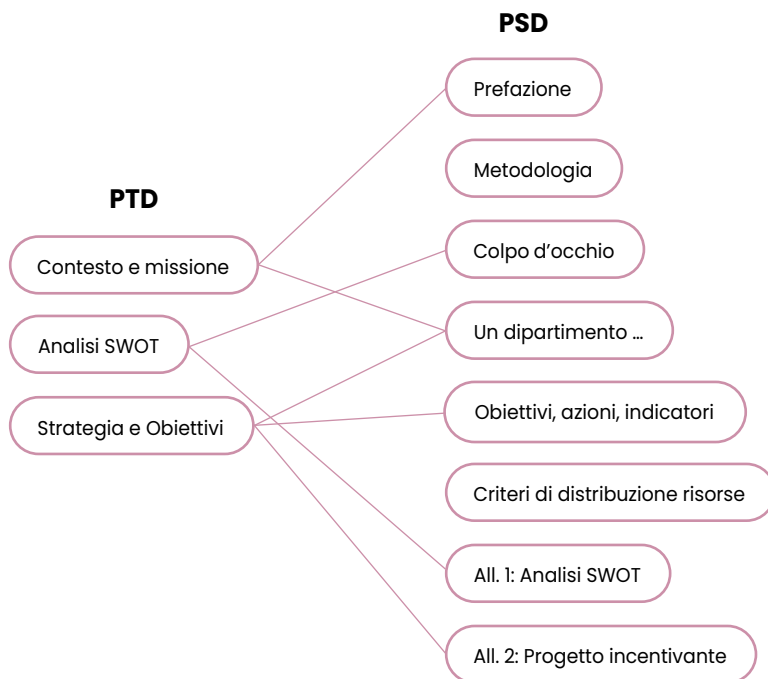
PSD

PTD

Contesto e missione

Analisi SWOT

Strategia e Obiettivi

Prefazione

Metodologia

Colpo d'occhio

Un dipartimento ...

Obiettivi, azioni, indicatori

Criteri di distribuzione risorse

All. 1: Analisi SWOT

All. 2: Progetto incentivante